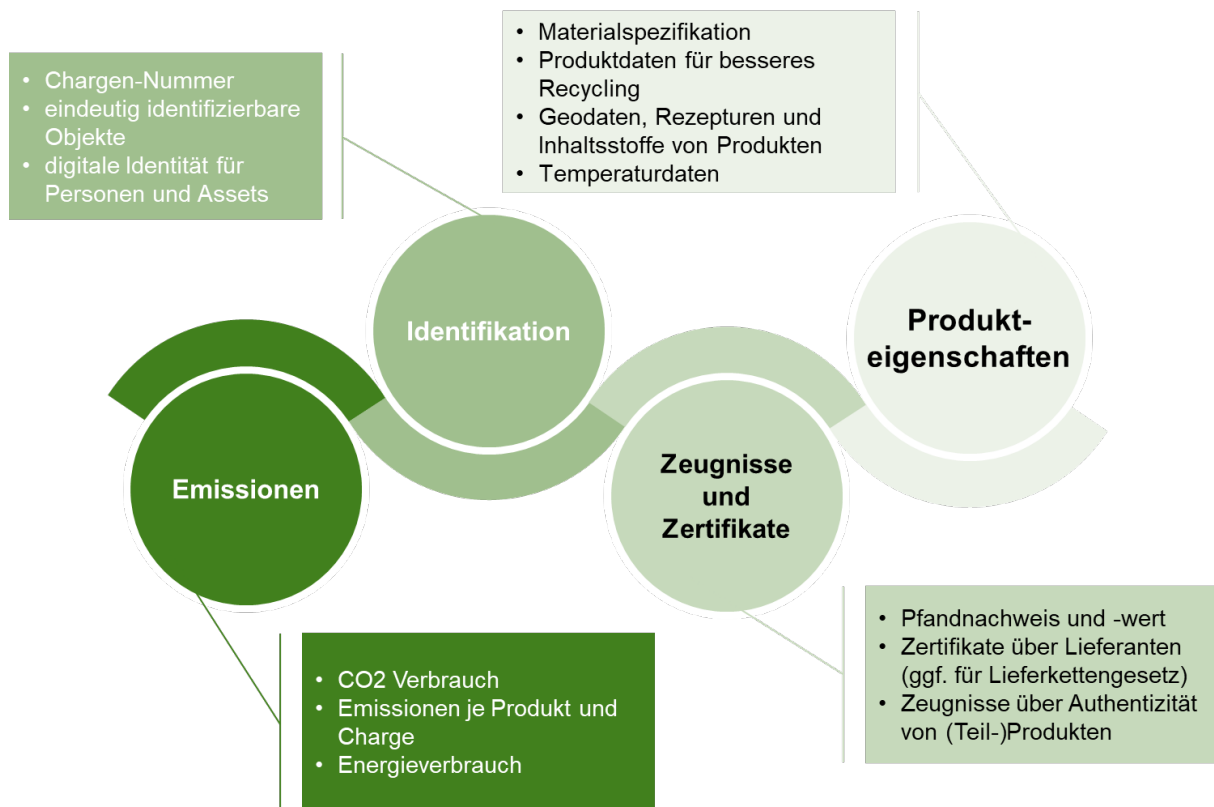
• Chargen-Nummer
• eindeutig identifizierbare Objekte
• digitale Identität für Personen und Assets

• Materialspezifikation
• Produktdaten für besseres Recycling
• Geodaten, Rezepturen und Inhaltsstoffe von Produkten
• Temperaturdaten

Identifikation

Produkteigenschaften

Emissionen

Zeugnisse und Zertifikate

• Pfandnachweis und -wert
• Zertifikate über Lieferanten (ggf. für Lieferkettengesetz)
• Zeugnisse über Authentizität von (Teil-)Produkten

• CO2 Verbrauch
• Emissionen je Produkt und Charge
• Energieverbrauch